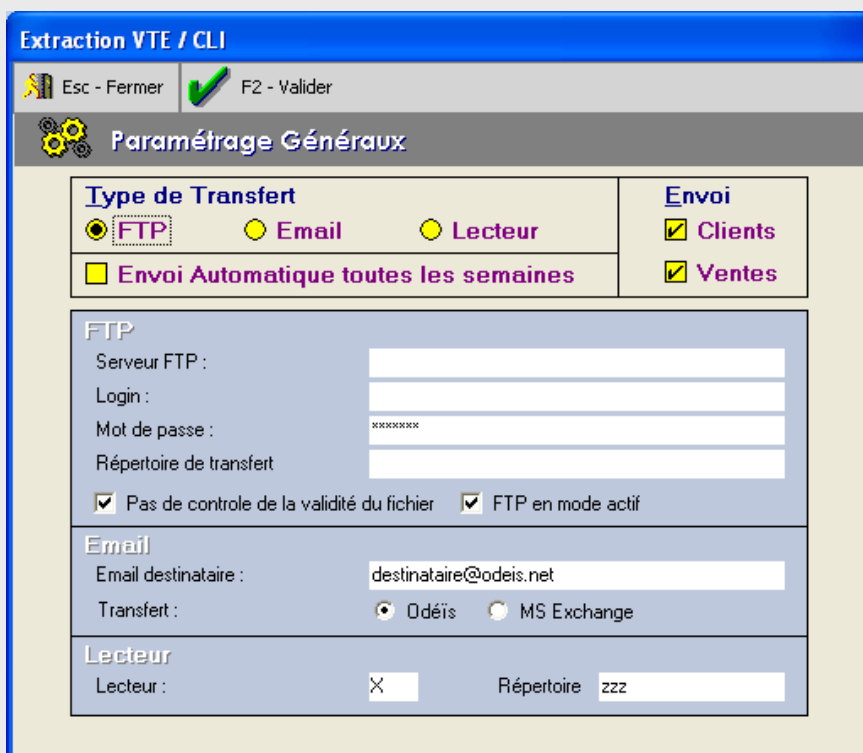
Extraction VTE / CLI

Esc - Fermer F2 - Valider

Paramétrage Généraux

Type de Transfert

FTP Email Lecteur

Envoi Automatique toutes les semaines

Envoi

Clients

Ventes

FTP

Serveur FTP :

Login :

Mot de passe : *******

Répertoire de transfert

Pas de controle de la validité du fichier FTP en mode actif

Email

Email destinataire : destinataire@odeis.net

Transfert : Odéïs MS Exchange

Lecteur

Lecteur : X Répertoire zzz